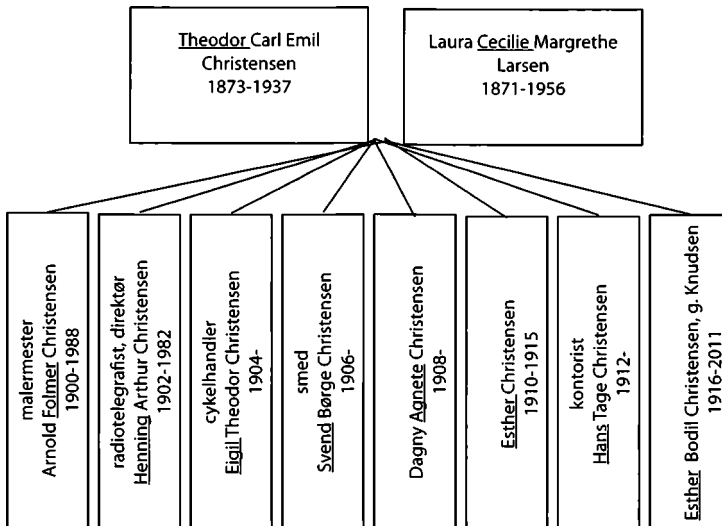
Theodor Carl Emil Christensen
1873-1937

Laura Cecilie Margrethe Larsen
1871-1956

malermester
Arnold Folmer Christensen
1900-1988

radiotelegrafist, direktør
Henning Arthur Christensen
1902-1982

cykelhandler
Eigil Theodor Christensen
1904-

smed
Svend Børge Christensen
1906-

Dagny Agnete Christensen
1908-

Esther Christensen
1910-1915

kontorist
Hans Tage Christensen
1912-

Esther Bodil Christensen, g. Knudsen
1916-2011